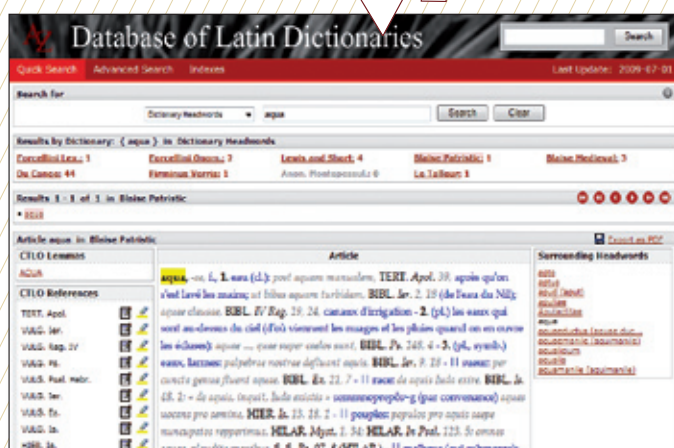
Database of Latin Dictionaries

Search

Quick Search Advanced Search Indexes Last Update: 2009-07-01

Search for

Dictionary Headwords aqua Search Clear

Results by Dictionary: { aqua } in Dictionary Headwords

Forcellini Lex.: 1 Forcellini Onom.: 2 Lewis and Short: 4 Blaise Patristic: 1 Blaise Medieval: 3
Du Cange: 44 Firminus Verris: 1 Anon. Montepessul.: 0 Le Talleur: 1

Results 1 - 1 of 1 in Blaise Patristic

• aqua

Article aqua in Blaise Patristic

Export as PDF

CTLO Lemmas

AQUA

CTLO References

TERT. Apol.
VULG. Ier.
VULG. Reg. IV
VULG. Ps.
VULG. Psal. Hebr.
VULG. Ier.
VULG. Ex.
VULG. Is.
HIER. Is.

Article

aqua, -ae, f. 1. eau (cl.): post aquam manualem, TERT. Apol. 39: après qu'on s'est lavé les mains; ut bibas aquam turbidam, BIBL. Ier. 2, 18 (de l'eau du Nil); aquae clausae, BIBL. IV Reg. 19, 24, canaux d'irrigation - 2. (pl.) les eaux qui sont au-dessus du ciel (d'où viennent les nuages et les pluies quand on en ouvre les écluses): aquae ... quae super caelos sunt, BIBL. Ps. 148, 4 - 3. (pl., symb.) eaux, larmes: palpebrae nostrae defluant aquis, BIBL. Ier. 9, 18 - 11 race: et de cunctis genus fluent aquae, BIBL. Ex. 23, 7 - 11 race: de aquis Iuda estis, BIBL. Is. 48, 2: = de aquis, inquit, Iuda existis = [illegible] (par convenance) aquas vocans pro semine, HIER. Is. 13, 18, 2 - 11 peuples: populus pro aquis saepe nuncupatus repperimus, HILAR. Myst. 1, 34; HILAR. In Psal. 123, 5: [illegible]

Surrounding Headwords

aqua
aqualis
aquaeductus
aquaticus
aqualiculus
aqualis
aquamanile
aquamanilis
aquaemanile (aquimanile)
aqualiculum
aquarius
aquarium
aquamanile (aquimanile)